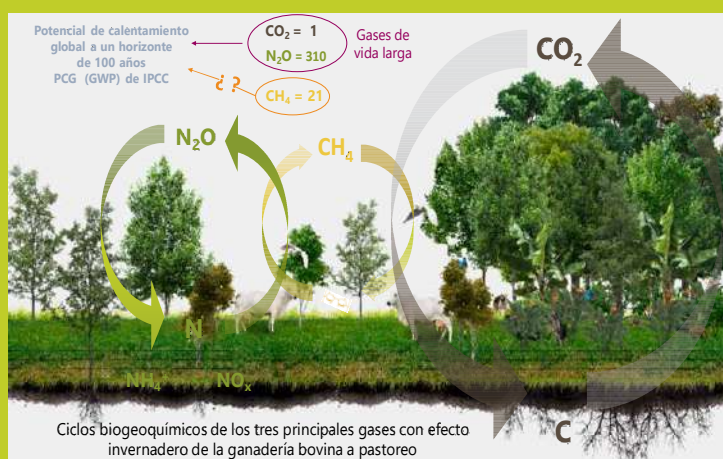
Potencial de calentamiento global a un horizonte de 100 años PCG (GWP) de IPCC

$CO_2$ = 1

$N_2O$ = 310

Gases de vida larga

¿ ?

$CH_4$ = 21

$CO_2$

$N_2O$

$CH_4$

N

$NH_4$

$NO_x$

C

Ciclos biogeoquímicos de los tres principales gases con efecto invernadero de la ganadería bovina a pastoreo